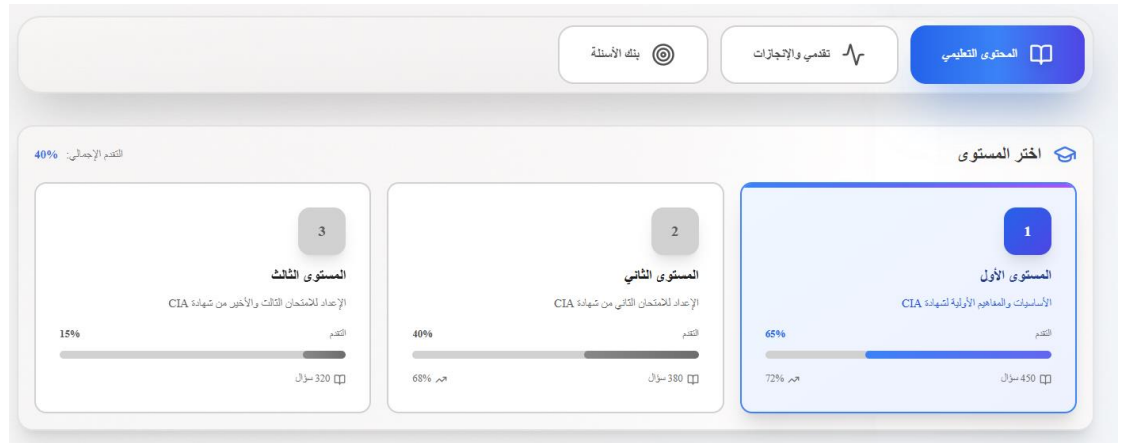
المحتوى التعليمي

تقدمي والإنجازات

بنك الأسئلة

اختر المستوى

التقدم الإجمالي: 40%

1
المستوى الأول
الأساسيات والمفاهيم الأولية لشهادة CIA
التقدم
65%
450 سؤال
72%

2
المستوى الثاني
الإعداد للامتحان الثاني من شهادة CIA
التقدم
40%
380 سؤال
68%

3
المستوى الثالث
الإعداد للامتحان الثالث والأخير من شهادة CIA
التقدم
15%
320 سؤال